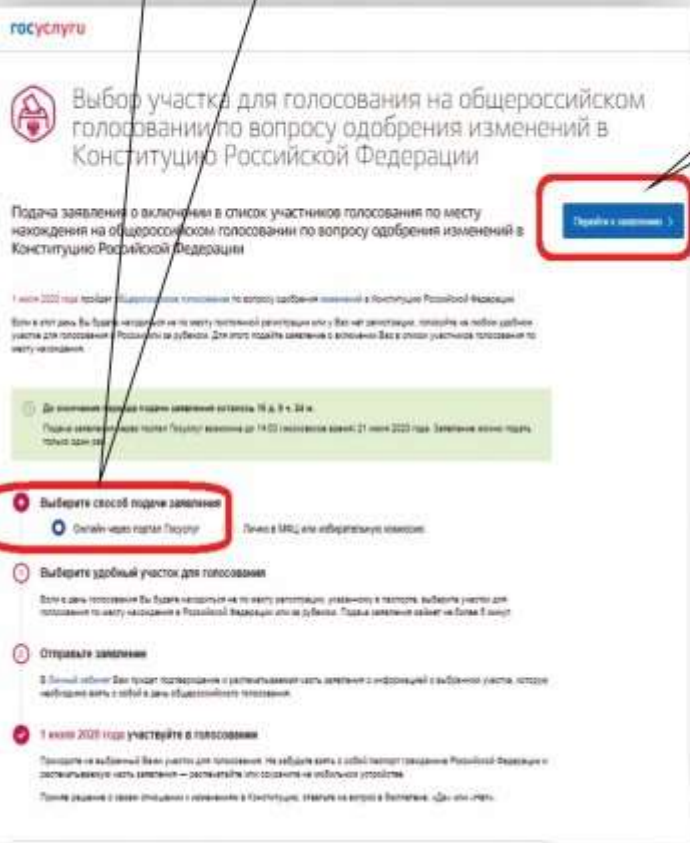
госуслуги

Выбор участка для голосования на общероссийском голосовании по вопросу одобрения изменений в Конституцию Российской Федерации

Подача заявления о включении в список участников голосования по месту нахождения на общероссийском голосовании по вопросу одобрения изменений в Конституцию Российской Федерации

Перейти к заявлению >

1 июля 2020 года пройдет общероссийское голосование по вопросу одобрения изменений в Конституцию Российской Федерации.

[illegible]

До окончания периода подачи заявления осталось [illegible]

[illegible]

Выберите способ подачи заявления

Онлайн через портал Госуслуг

Лично в МФЦ или избирательную комиссию

Выберите удобный участок для голосования

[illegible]

Отправьте заявление

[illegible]

1 июля 2020 года участвуйте в голосовании

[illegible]

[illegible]